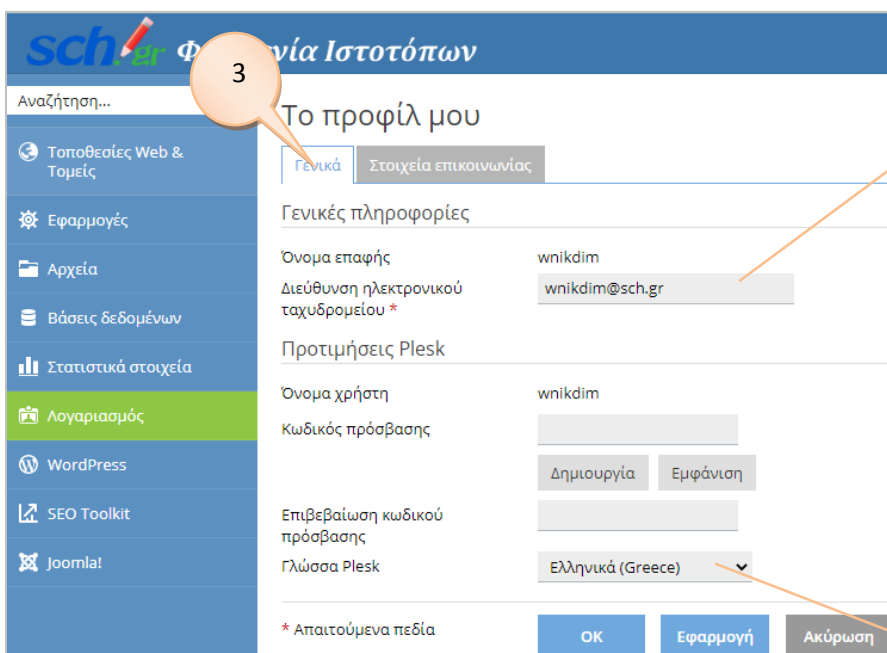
sch.gr Φ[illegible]νία Ιστοτόπων

3

Αναζήτηση...

Τοποθεσίες Web & Τομείς

Εφαρμογές

Αρχεία

Βάσεις δεδομένων

Στατιστικά στοιχεία

Λογαριασμός

WordPress

SEO Toolkit

Joomla!

Το προφίλ μου

Γενικά | Στοιχεία επικοινωνίας

Γενικές πληροφορίες

Όνομα επαφής wnikdim

Διεύθυνση ηλεκτρονικού ταχυδρομείου * wnikdim@sch.gr

Προτιμήσεις Plesk

Όνομα χρήστη wnikdim

Κωδικός πρόσβασης

Δημιουργία Εμφάνιση

Επιβεβαίωση κωδικού πρόσβασης

Γλώσσα Plesk Ελληνικά (Greece)

* Απαιτούμενα πεδία

OK Εφαρμογή Ακύρωση